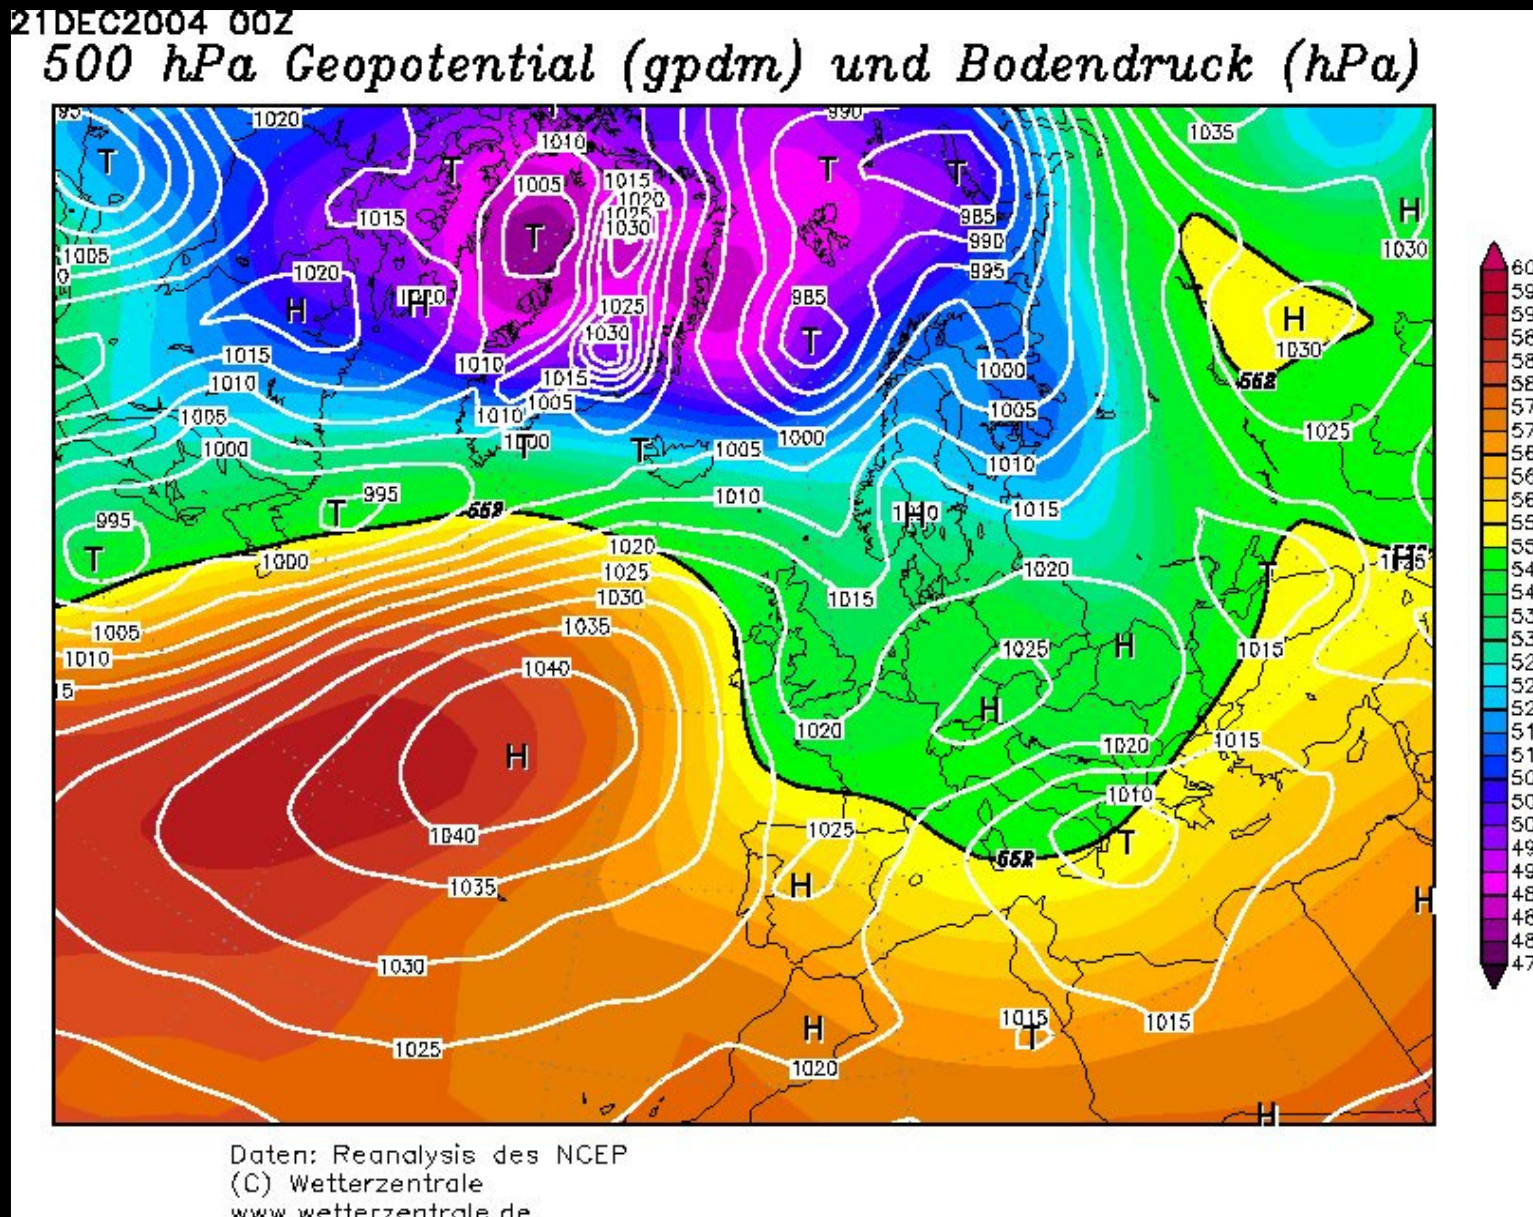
21DEC2004 00Z
500 hPa Geopotential (gpdm) und Bodendruck (hPa)

1020
1010
1005
1015
1020
1025
1030
990
1035
T
T
T
T
T
H
1030
1005
1015
1020
H
1010
985
990
995
985
T
H
1030
562
1015
1010
1005
1000
1025
1030
1010
1015
1005
1010
1000
T
T
1005
1000
1000
1005
1010
1025
995
995
T
T
562
1010
1010
1015
1000
1020
1025
1030
1015
1020
1015
1005
1010
1035
1025
H
1015
1040
H
1020
1020
H
1015
H
1040
1035
1025
1010
T
562
H
H
1030
1025
H
1020
1015
T
1015
H

60
59
59
58
58
58
57
57
56
56
56
55
55
54
54
53
53
52
52
52
51
51
50
50
50
49
49
48
48
48
47

Daten: Reanalysis des NCEP
(C) Wetterzentrale
www.wetterzentrale.de